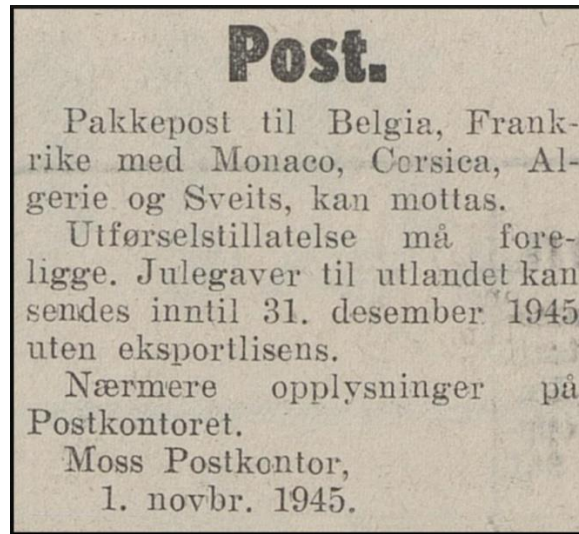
Post.

Pakkepost til Belgia, Frankrike med Monaco, Corsica, Algerie og Sveits, kan mottas.

Utførselstillatelse må foreligge. Julegaver til utlandet kan sendes inntil 31. desember 1945 uten eksportlisens.

Nærmere opplysninger på Postkontoret.

Moss Postkontor,
1. novbr. 1945.